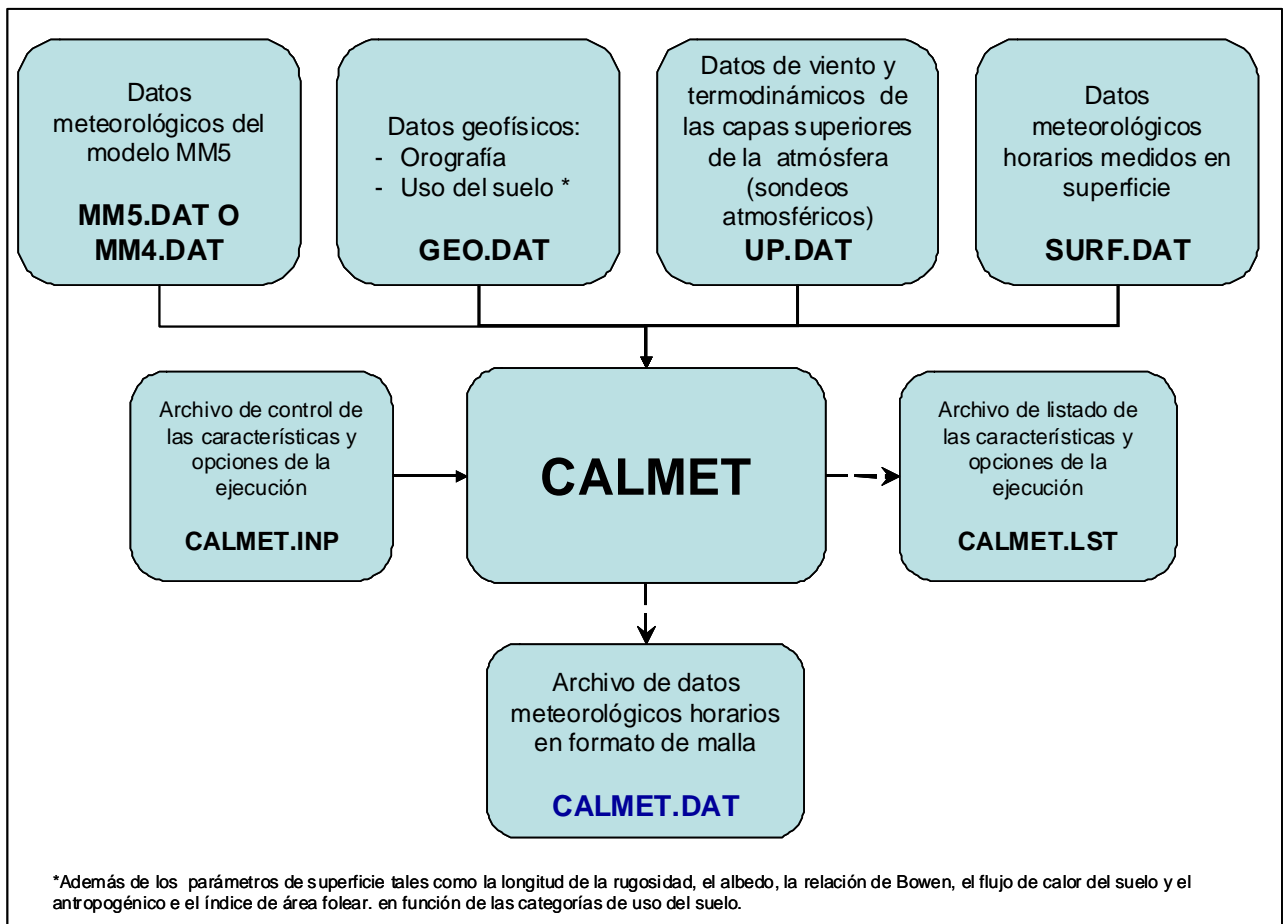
Datos meteorológicos del modelo MM5

MM5.DAT O MM4.DAT

Datos geofísicos:
- Orografía
- Uso del suelo *

GEO.DAT

Datos de viento y termodinámicos de las capas superiores de la atmósfera (sondeos atmosféricos)

UP.DAT

Datos meteorológicos horarios medidos en superficie

SURF.DAT

Archivo de control de las características y opciones de la ejecución

CALMET.INP

CALMET

Archivo de listado de las características y opciones de la ejecución

CALMET.LST

Archivo de datos meteorológicos horarios en formato de malla

CALMET.DAT

*Además de los parámetros de superficie tales como la longitud de la rugosidad, el albedo, la relación de Bowen, el flujo de calor del suelo y el antropogénico e el índice de área folear. en función de las categorías de uso del suelo.